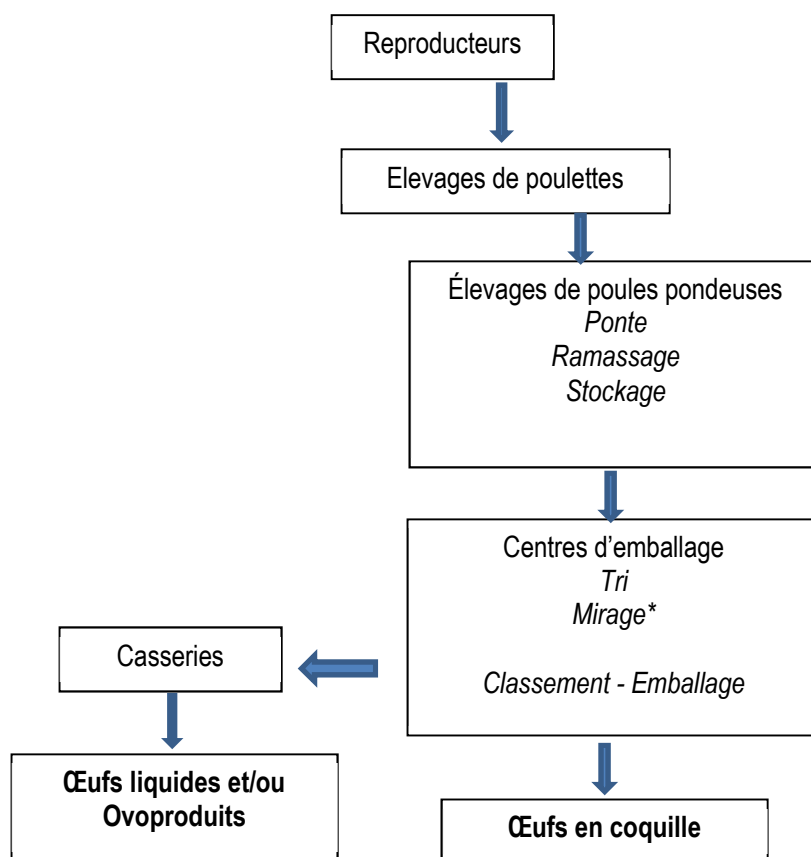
Reproducteurs

Elevages de poulettes

Élevages de poules pondeuses
*Ponte*
*Ramassage*
*Stockage*

Centres d'emballage
*Tri*
*Mirage\**

*Classement - Emballage*

Casseries

**Œufs liquides et/ou Ovoproduits**

**Œufs en coquille**